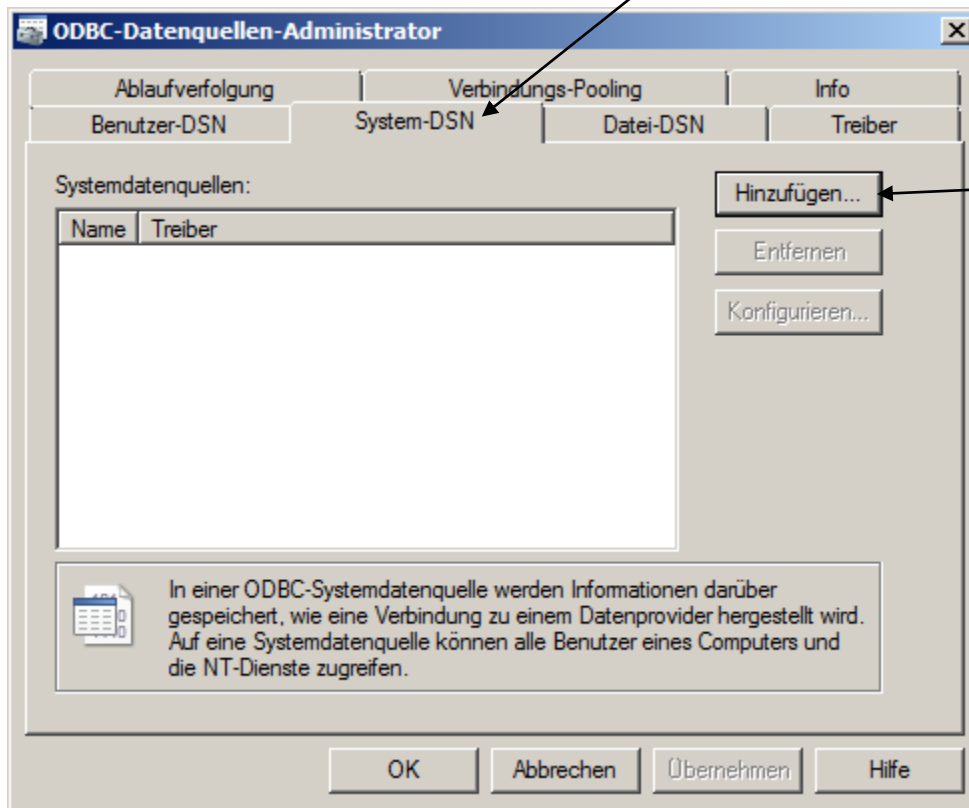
ODBC-Datenquellen-Administrator

Ablaufverfolgung | Verbindungs-Pooling | Info
Benutzer-DSN | System-DSN | Datei-DSN | Treiber

Systemdatenquellen:

| Name | Treiber |
|---|---|

Hinzufügen...
Entfernen
Konfigurieren...

In einer ODBC-Systemdatenquelle werden Informationen darüber gespeichert, wie eine Verbindung zu einem Datenprovider hergestellt wird. Auf eine Systemdatenquelle können alle Benutzer eines Computers und die NT-Dienste zugreifen.

OK Abbrechen Übernehmen Hilfe